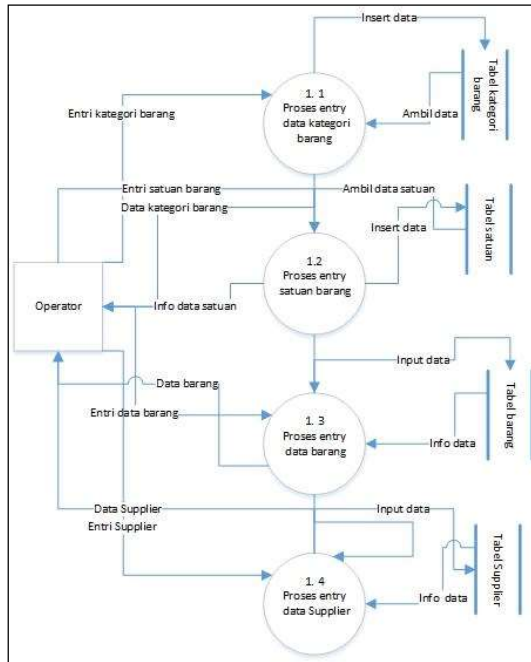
Insert data

Tabel kategori barang

Ambil data

1. 1
Proses entry data kategori barang

Entri kategori barang

Entri satuan barang

Ambil data satuan

Data kategori barang

Tabel satuan

Insert data

1.2
Proses entry satuan barang

Operator

Info data satuan

Input data

Tabel barang

Data barang

Entri data barang

1. 3
Proses entry data barang

Info data

Data Supplier

Entri Supplier

Input data

Tabel Supplier

1. 4
Proses entry data Supplier

Info data